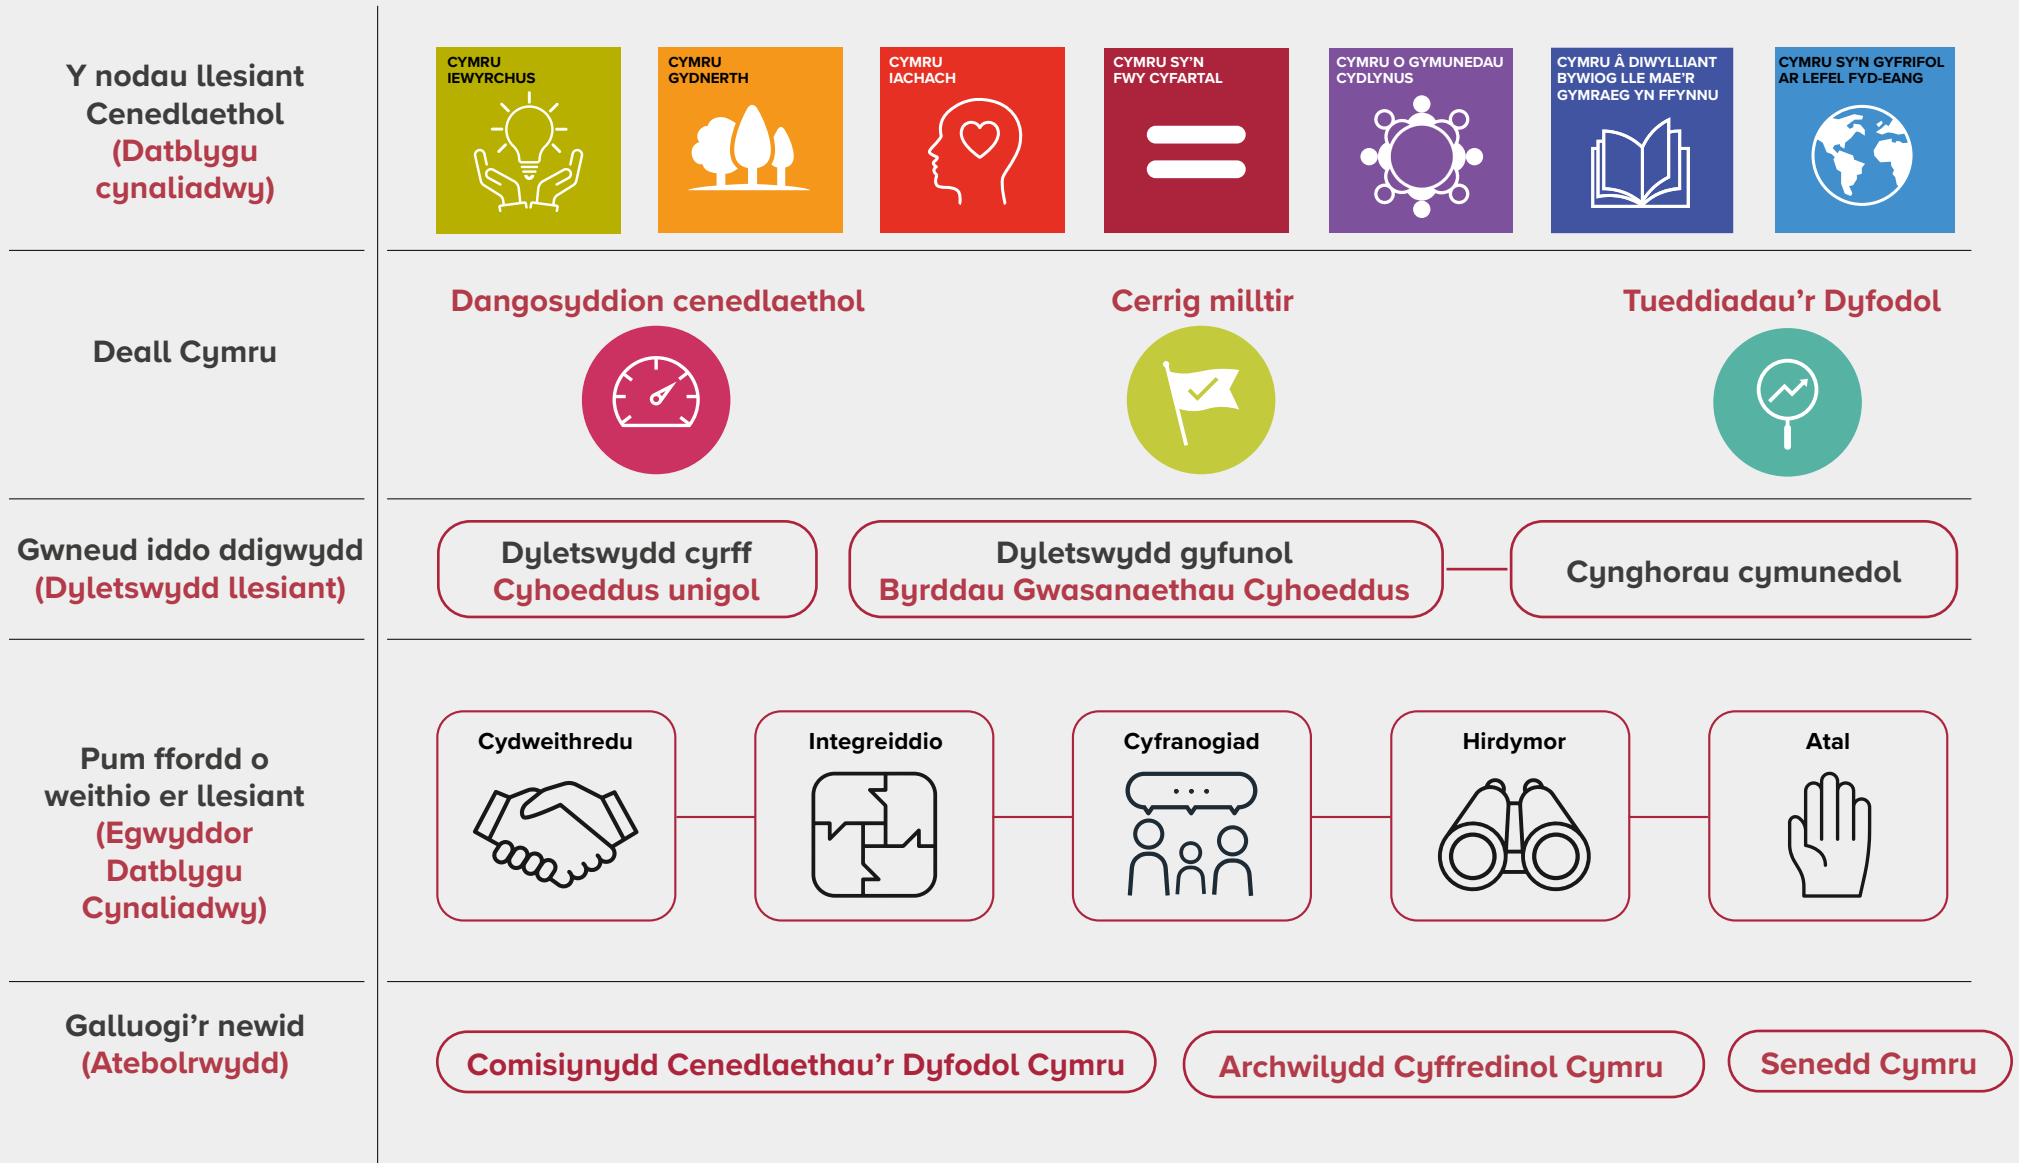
Y nodau llesiant Cenedlaethol (Datblygu cynaliadwy)

CYMRU LEWYRCHUS

CYMRU GYDNERTH

CYMRU IACHACH

CYMRU SY'N FWY CYFARTAL

CYMRU O GYMUNEDAU CYDLYNUS

CYMRU Â DIWYLLIANT BYWIOG LLE MAE'R GYMRAEG YN FFYNNU

CYMRU SY'N GYFRIFOL AR LEFEL FYD-EANG

Deall Cymru

Dangosyddion cenedlaethol

Cerrig milltir

Tueddiadau'r Dyfodol

Gwneud iddo ddigwydd (Dyletswydd llesiant)

Dyletswydd cyrff Cyhoeddus unigol

Dyletswydd gyfunol Byrddau Gwasanaethau Cyhoeddus

Cynghorau cymunedol

Pum ffordd o weithio er llesiant (Egwyddor Datblygu Cynaliadwy)

Cydweithredu

Integreiddio

Cyfranogiad

Hirdymor

Atal

Galluogi'r newid (Atebolrwydd)

Comisiynydd Cenedlaethau'r Dyfodol Cymru

Archwilydd Cyffredinol Cymru

Senedd Cymru